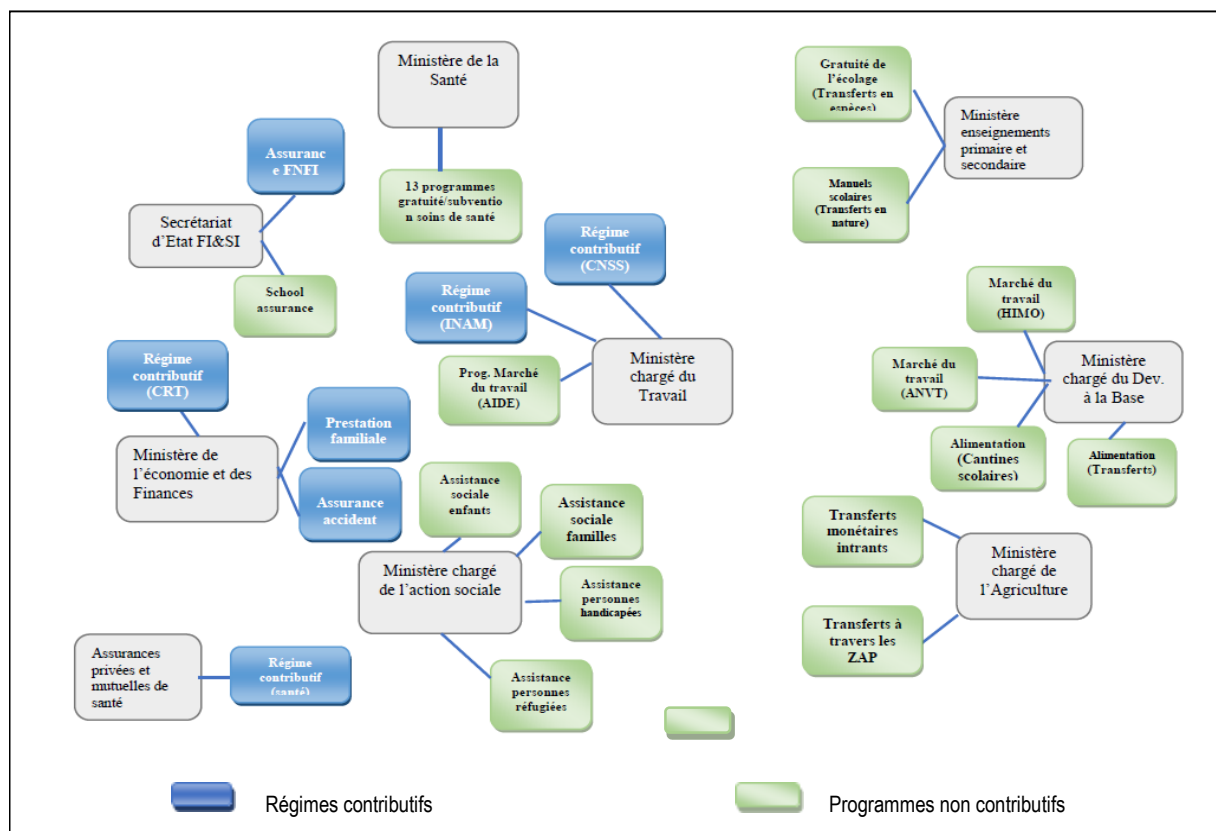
Ministère de la Santé

13 programmes gratuité/subvention soins de santé

Assurance FNFI

Secrétariat d'Etat FI&SI

School assurance

Gratuité de l'écolage (Transferts en espèces)

Ministère enseignements primaire et secondaire

Manuels scolaires (Transferts en nature)

Régime contributif (CNSS)

Régime contributif (INAM)

Prog. Marché du travail (AIDE)

Ministère chargé du Travail

Marché du travail (HIMO)

Marché du travail (ANVT)

Ministère chargé du Dev. à la Base

Alimentation (Cantines scolaires)

Alimentation (Transferts)

Régime contributif (CRT)

Prestation familiale

Ministère de l'économie et des Finances

Assurance accident

Assistance sociale enfants

Assistance sociale familles

Ministère chargé de l'action sociale

Assistance personnes handicapées

Assistance personnes réfugiées

Transferts monétaires intrants

Ministère chargé de l'Agriculture

Transferts à travers les ZAP

Assurances privées et mutuelles de santé

Régime contributif (santé)

Régimes contributifs

Programmes non contributifs